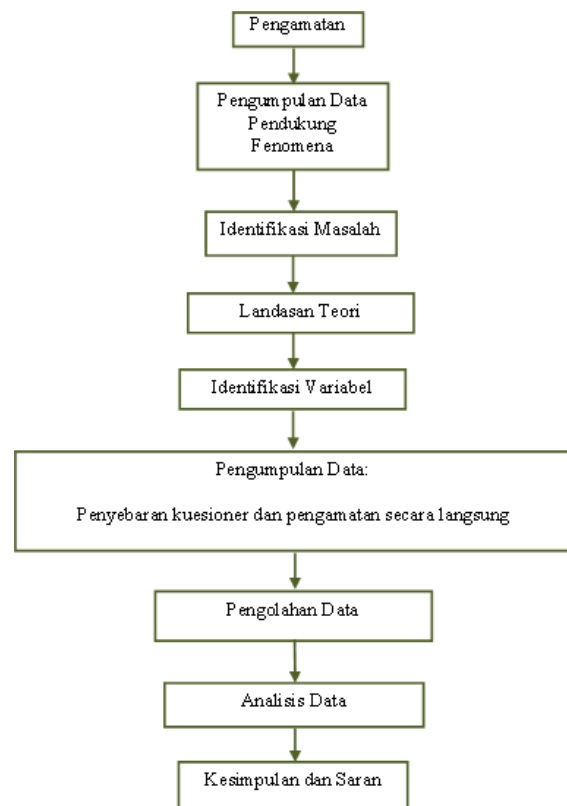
Pengamatan

Pengumpulan Data Pendukung Fenomena

Identifikasi Masalah

Landasan Teori

Identifikasi Variabel

Pengumpulan Data:

Penyebaran kuesioner dan pengamatan secara langsung

Pengolahan Data

Analisis Data

Kesimpulan dan Saran